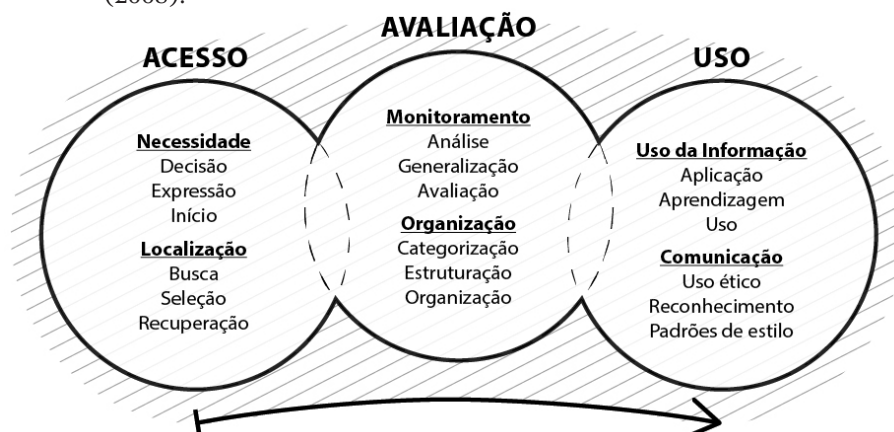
(2008).

ACESSO

Necessidade
Decisão
Expressão
Início

Localização
Busca
Seleção
Recuperação

AVALIAÇÃO

Monitoramento
Análise
Generalização
Avaliação

Organização
Categorização
Estruturação
Organização

USO

Uso da Informação
Aplicação
Aprendizagem
Uso

Comunicação
Uso ético
Reconhecimento
Padrões de estilo